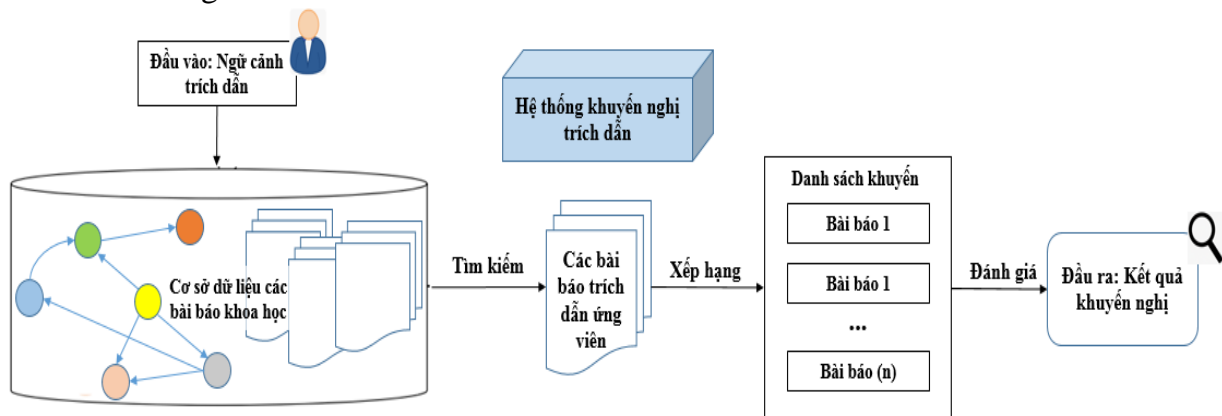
Đầu vào: Ngữ cảnh trích dẫn

Hệ thống khuyến nghị trích dẫn

Cơ sở dữ liệu các bài báo khoa học

Tìm kiếm

Các bài báo trích dẫn ứng viên

Xếp hạng

Danh sách khuyến

Bài báo 1

Bài báo 1

...

Bài báo (n)

Đánh giá

Đầu ra: Kết quả khuyến nghị